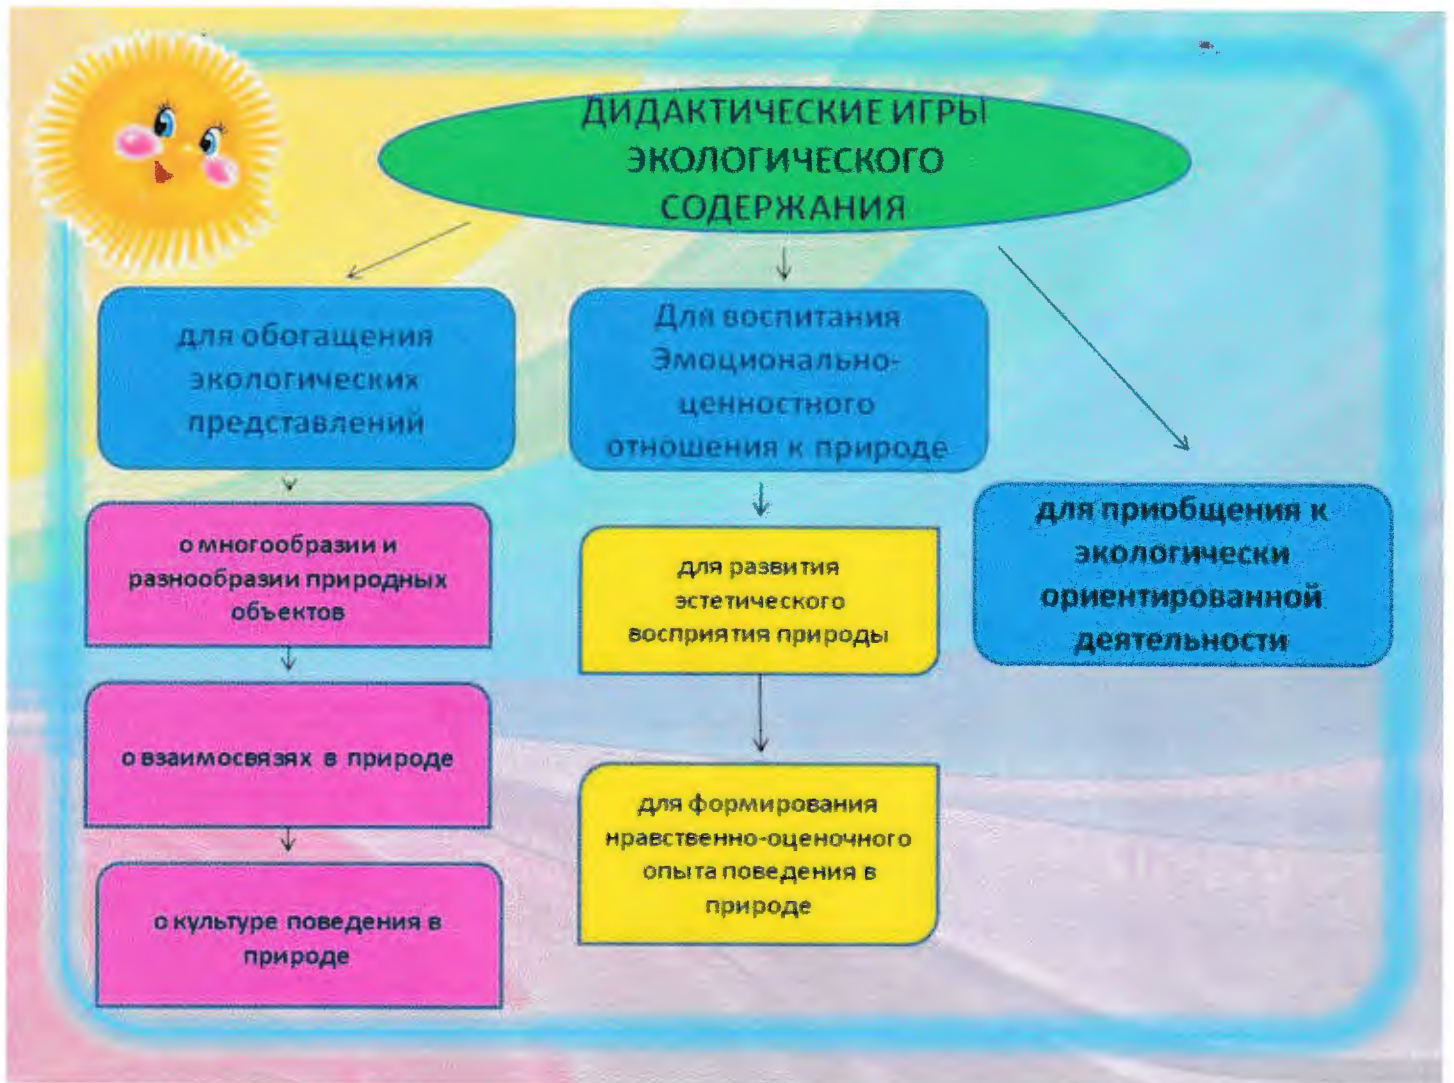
ДИДАКТИЧЕСКИЕ ИГРЫ ЭКОЛОГИЧЕСКОГО СОДЕРЖАНИЯ

для обогащения экологических представлений

о многообразии и разнообразии природных объектов

о взаимосвязях в природе

о культуре поведения в природе

Для воспитания Эмоционально-ценностного отношения к природе

для развития эстетического восприятия природы

для формирования нравственно-оценочного опыта поведения в природе

для приобщения к экологически ориентированной деятельности